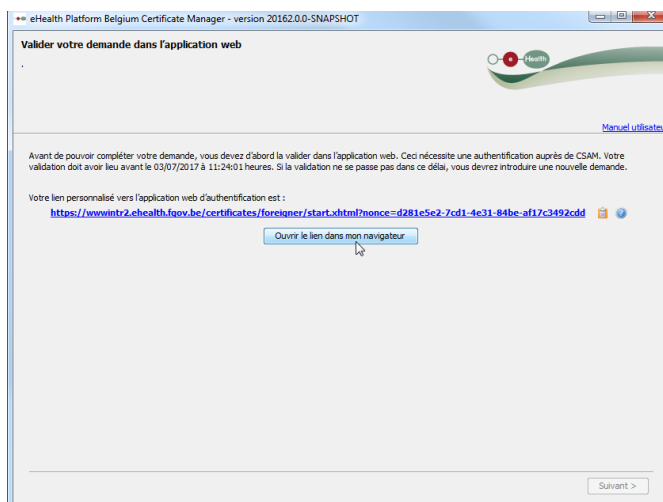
eHealth Platform Belgium Certificate Manager - version 20162.0.0-SNAPSHOT

Valider votre demande dans l'application web

.

e Health

Manuel utilisateu

Avant de pouvoir compléter votre demande, vous devez d'abord la valider dans l'application web. Ceci nécessite une authentification auprès de CSAM. Votre validation doit avoir lieu avant le 03/07/2017 à 11:24:01 heures. Si la validation ne se passe pas dans ce délai, vous devrez introduire une nouvelle demande.

Votre lien personnalisé vers l'application web d'authentification est :

https://wwwintr2.ehealth.fgov.be/certificates/foreigner/start.xhtml?nonce=d281e5e2-7cd1-4e31-84be-af17c3492cdd

Ouvrir le lien dans mon navigateur

Suivant >